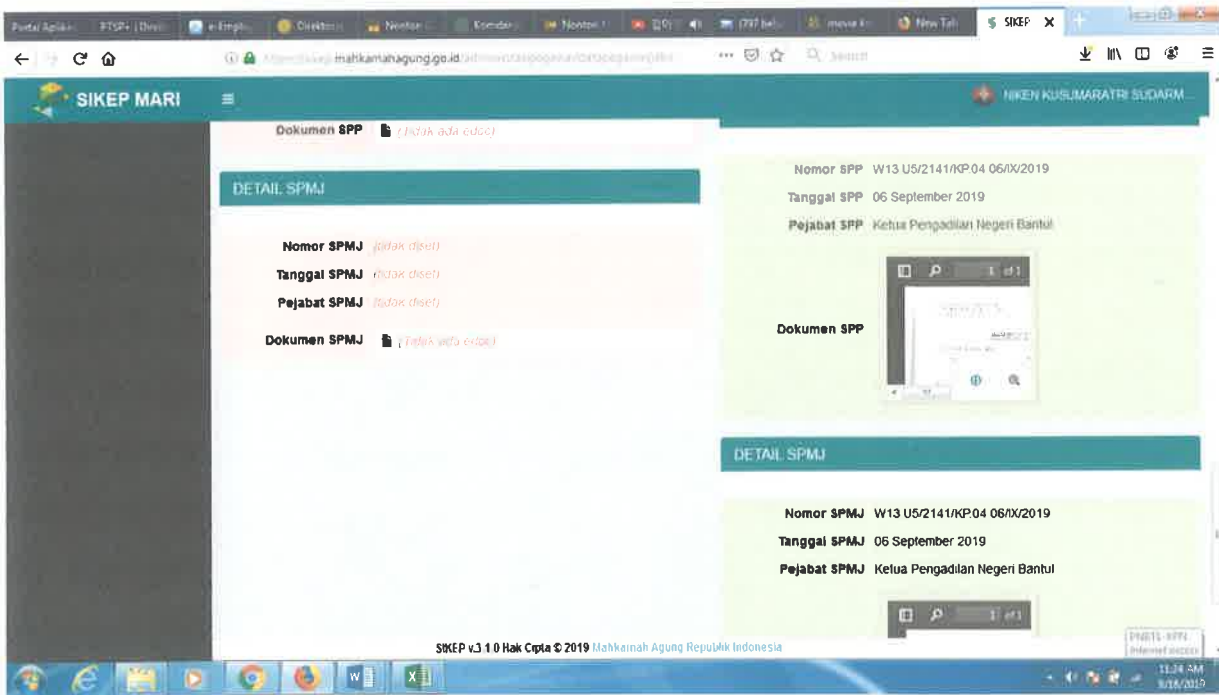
Portal Aplikasi | PTSP+ | Direkt | e-Emplo | Direktori | Nonton | Kondar | Nonton | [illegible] | (797 bel | movie | New Tab | SIKEP ×

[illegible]mahkamahagung.go.id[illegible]

SIKEP MARI

NIKEN KUSUMARATRI SUDARM...

Dokumen SPP (tidak ada edoc)

DETAIL SPMJ

Nomor SPMJ (tidak diset)
Tanggal SPMJ (tidak diset)
Pejabat SPMJ (tidak diset)

Dokumen SPMJ (Tidak ada edoc)

Nomor SPP W13 U5/2141/KP.04 06/IX/2019
Tanggal SPP 06 September 2019
Pejabat SPP Ketua Pengadilan Negeri Bantul

Dokumen SPP

1 of 1

DETAIL SPMJ

Nomor SPMJ W13 U5/2141/KP.04 06/IX/2019
Tanggal SPMJ 06 September 2019
Pejabat SPMJ Ketua Pengadilan Negeri Bantul

1 of 1

SIKEP v.3.1.0 Hak Cipta © 2019 Mahkamah Agung Republik Indonesia

11:34 AM
9/18/2019